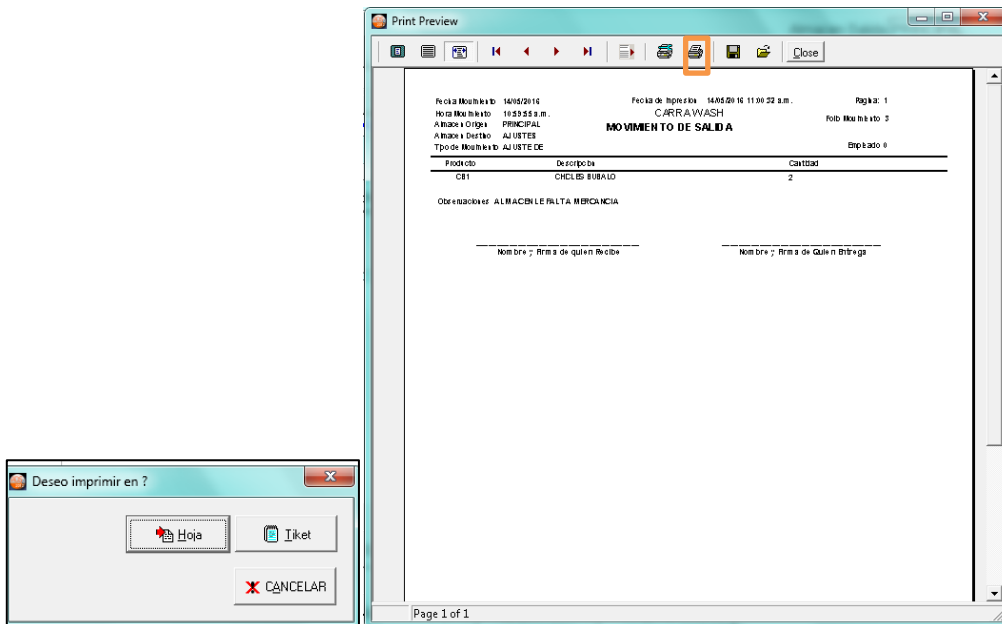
Deseo imprimir en ?

Hoja

Tiket

CANCELAR

Print Preview

Close

Fecha Movimiento 14/05/2016
Hora Movimiento 10:59:55 a.m.
Almacen Origen PRINCIPAL
Almacen Destino AJUSTES
Tipo de Movimiento AJUSTE DE

Fecha de Impresion 14/05/2016 11:00:32 a.m.
CARRAWASH
MOVIMIENTO DE SALIDA

Pagina: 1
Folio Movimiento 3
Empleado 0

| Producto | Descripcion | Cantidad |
|---|---|---|
| CB1 | CHCLES BUBALO | 2 |

Observaciones ALMACEN LE FALTA MERCANCIA

Nombre y Firma de quien Recibe

Nombre y Firma de Quien Entrega

Page 1 of 1